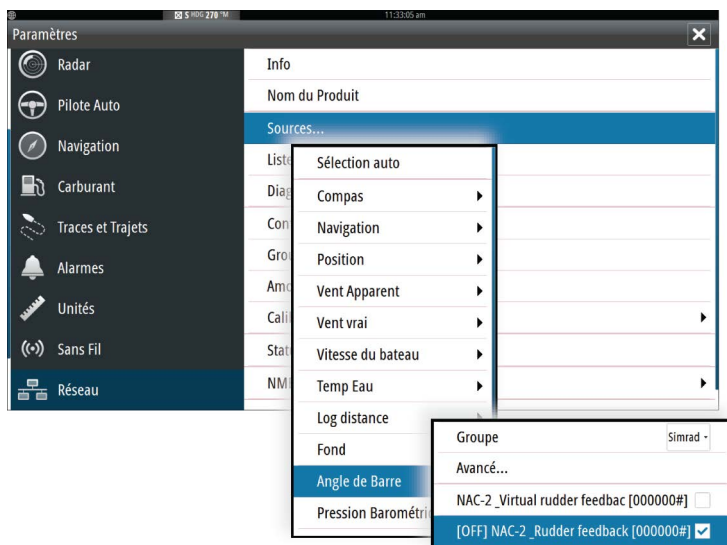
S HDG 270 °M
11:33:05 am
Paramètres
Radar
Pilote Auto
Navigation
Carburant
Traces et Trajets
Alarmes
Unités
Sans Fil
Réseau

Info
Nom du Produit
Sources...
Liste
Diag
Con
Gro
Amo
Cali
Stat
NM

Sélection auto
Compas
Navigation
Position
Vent Apparent
Vent vrai
Vitesse du bateau
Temp Eau
Log distance
Fond
Angle de Barre
Pression Barométri

Groupe
Simrad
Avancé...
NAC-2 _Virtual rudder feedbac [000000#]
[OFF] NAC-2 _Rudder feedback [000000#]